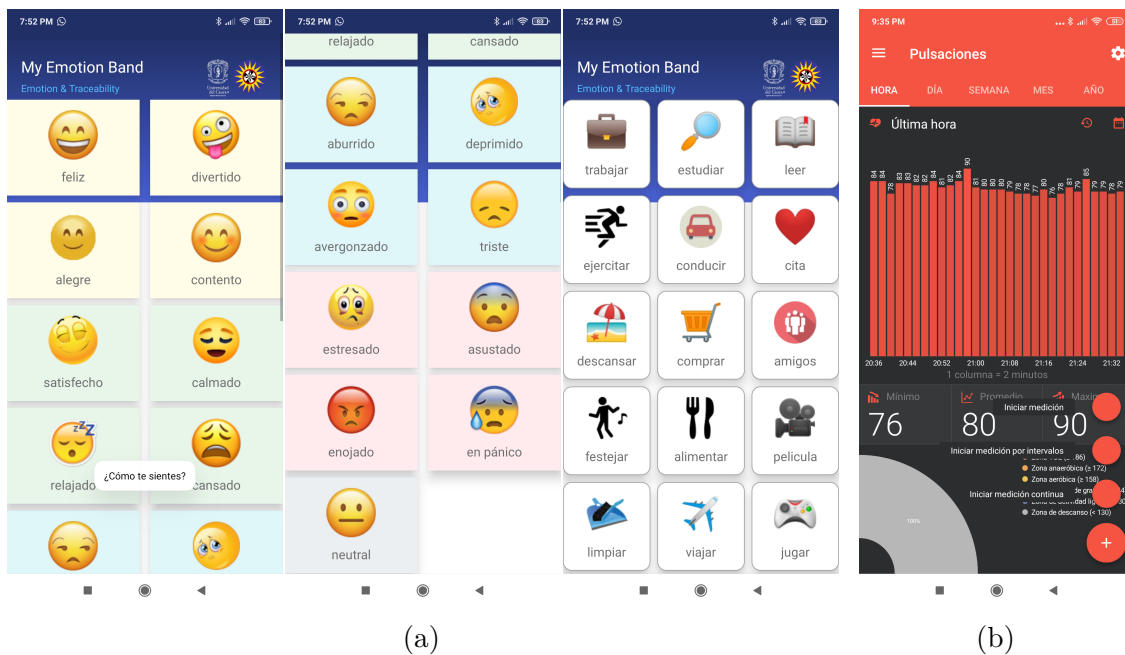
7:52 PM

My Emotion Band
Emotion & Traceability

feliz
divertido
alegre
contento
satisfecho
calmado
relajado
¿Cómo te sientes?
cansado

7:52 PM
relajado
cansado
aburrido
deprimido
avergonzado
triste
estresado
asustado
enojado
en pánico
neutral

7:52 PM

My Emotion Band
Emotion & Traceability

trabajar
estudiar
leer
ejercitar
conducir
cita
descansar
comprar
amigos
festejar
alimentar
pelicula
limpiar
viajar
jugar

9:35 PM
Pulsaciones
HORA DÍA SEMANA MES AÑO
Última hora
84 84 78 83 83 82 82 84 81 82 84 90 81 80 80 80 79 79 78 79 80 78 79 81 79 85 79 79 78 79
20:36 20:44 20:52 21:00 21:08 21:16 21:24 21:32
1 columna = 2 minutos
Mínimo
76
Promedio
80
Máximo
90
Iniciar medición
Iniciar medición por intervalos
86)
Zona anaeróbica (≥ 172)
Zona aeróbica (≥ 158)
Iniciar medición continua
Zona de descanso (< 130)
100%
+

(a)
(b)